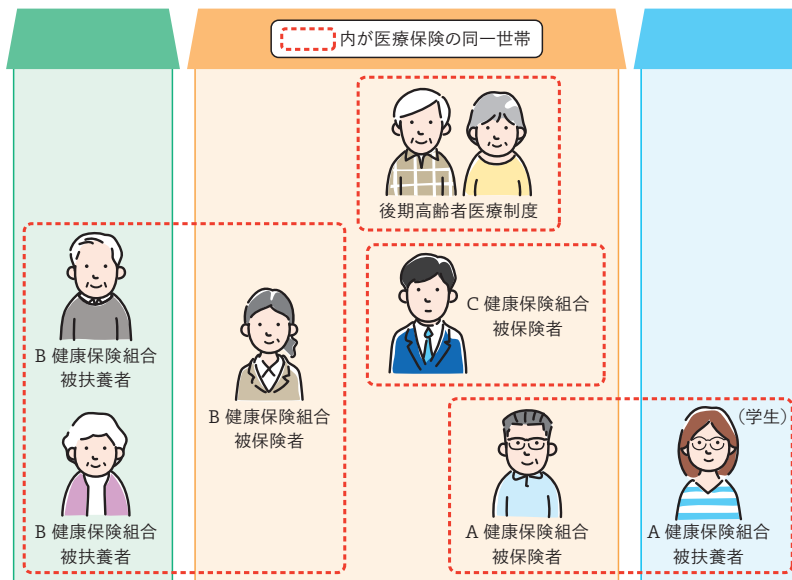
内が医療保険の同一世帯

後期高齢者医療制度

B 健康保険組合
被扶養者

B 健康保険組合
被保険者

C 健康保険組合
被保険者

B 健康保険組合
被扶養者

A 健康保険組合
被保険者

（学生）

A 健康保険組合
被扶養者